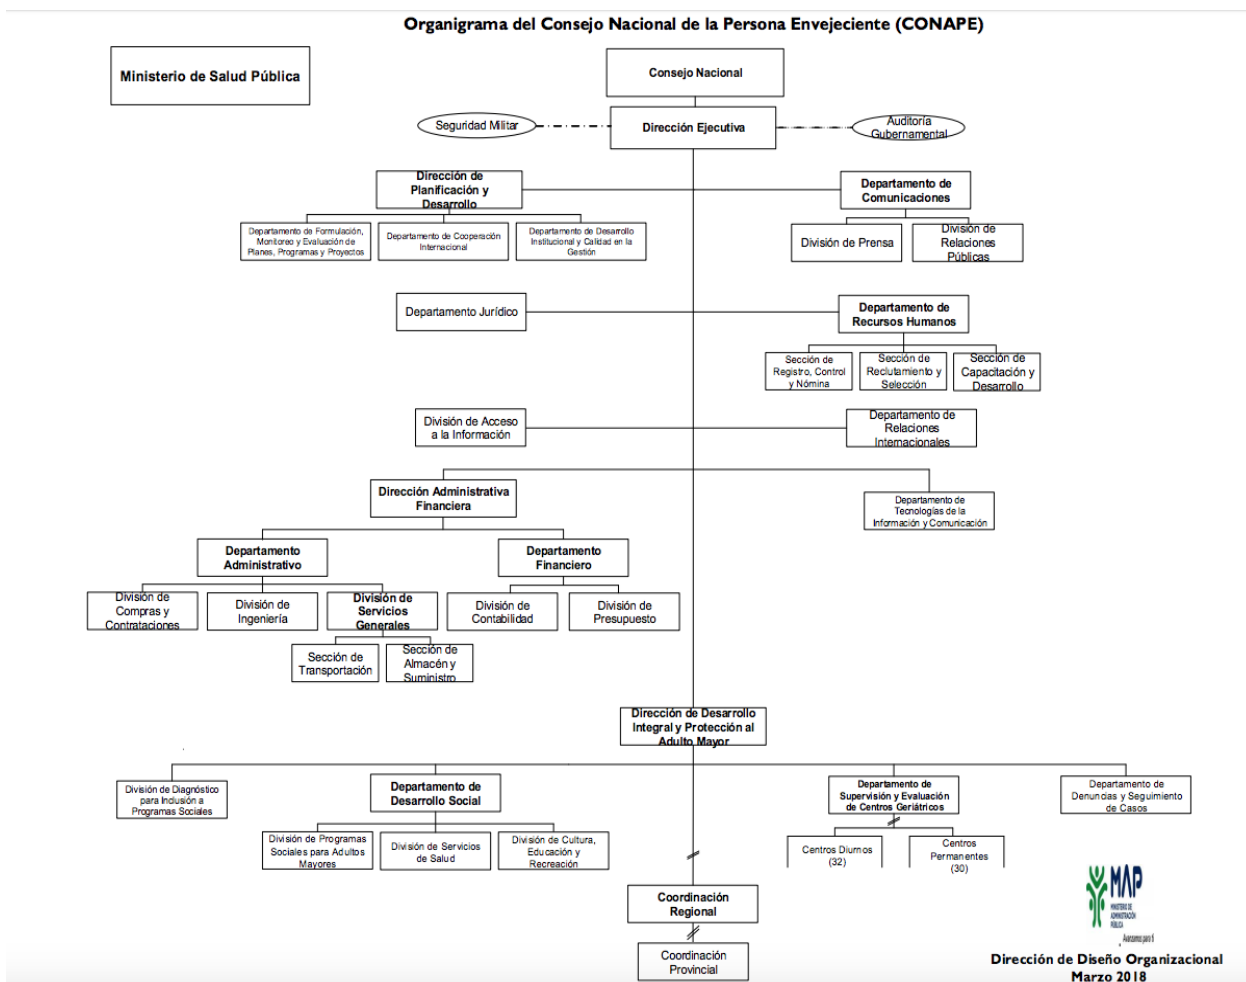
Organigrama del Consejo Nacional de la Persona Envejeciente (CONAPE)

Ministerio de Salud Pública

Consejo Nacional

Seguridad Militar

Dirección Ejecutiva

Auditoría Gubernamental

Dirección de Planificación y Desarrollo

Departamento de Comunicaciones

Departamento de Formulación, Monitoreo y Evaluación de Planes, Programas y Proyectos

Departamento de Cooperación Internacional

Departamento de Desarrollo Institucional y Calidad en la Gestión

División de Prensa

División de Relaciones Públicas

Departamento Jurídico

Departamento de Recursos Humanos

Sección de Registro, Control y Nómina

Sección de Reclutamiento y Selección

Sección de Capacitación y Desarrollo

División de Acceso a la Información

Departamento de Relaciones Internacionales

Dirección Administrativa Financiera

Departamento de Tecnologías de la Información y Comunicación

Departamento Administrativo

Departamento Financiero

División de Compras y Contrataciones

División de Ingeniería

División de Servicios Generales

División de Contabilidad

División de Presupuesto

Sección de Transportación

Sección de Almacén y Suministro

Dirección de Desarrollo Integral y Protección al Adulto Mayor

División de Diagnóstico para Inclusión a Programas Sociales

Departamento de Desarrollo Social

Departamento de Supervisión y Evaluación de Centros Geriátricos

Departamento de Denuncias y Seguimiento de Casos

División de Programas Sociales para Adultos Mayores

División de Servicios de Salud

División de Cultura, Educación y Recreación

Centros Diurnos (32)

Centros Permanentes (30)

Coordinación Regional

Coordinación Provincial

MAP
MINISTERIO DE ADMINISTRACIÓN PÚBLICA

Dirección de Diseño Organizacional
Marzo 2018